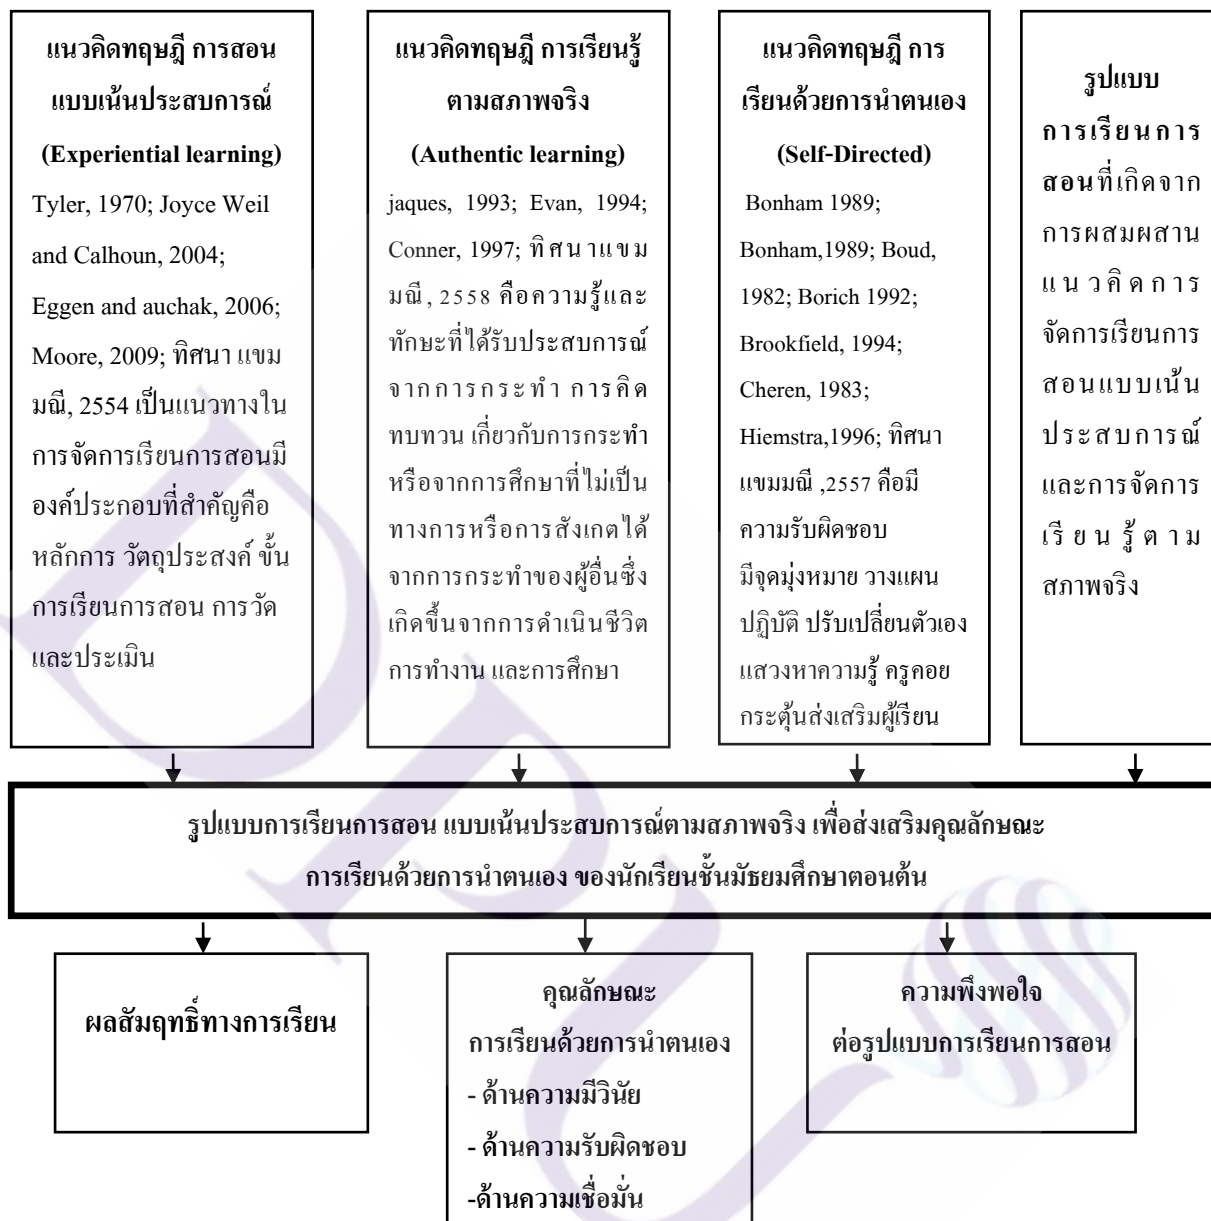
แนวคิดทฤษฎี การสอนแบบเน้นประสบการณ์ (Experiential learning)

Tyler, 1970; Joyce Weil and Calhoun, 2004; Eggen and auchak, 2006; Moore, 2009; ทิศนา แขมมณี, 2554 เป็นแนวทางในการจัดการเรียนการสอนมีองค์ประกอบที่สำคัญคือ หลักการ วัตถุประสงค์ ขั้นการเรียนการสอน การวัดและประเมิน

แนวคิดทฤษฎี การเรียนรู้ตามสภาพจริง (Authentic learning)

jaques, 1993; Evan, 1994; Conner, 1997; ทิศนาแขมมณี, 2558 คือความรู้และทักษะที่ได้รับประสบการณ์จากการกระทำ การคิดทบทวน เกี่ยวกับการกระทำหรือจากการศึกษาที่ไม่เป็นทางการหรือการสังเกตได้จากการกระทำของผู้อื่นซึ่งเกิดขึ้นจากการดำเนินชีวิต การทำงาน และการศึกษา

แนวคิดทฤษฎี การเรียนด้วยการนำตนเอง (Self-Directed)

Bonham 1989; Bonham,1989; Boud, 1982; Borich 1992; Brookfield, 1994; Cheren, 1983; Hiemstra,1996; ทิศนา แขมมณี ,2557 คือมีความรับผิดชอบ มีจุดมุ่งหมาย วางแผน ปฏิบัติ ปรับเปลี่ยนตัวเอง แสวงหาความรู้ ครูคอยกระตุ้นส่งเสริมผู้เรียน

รูปแบบการเรียนการสอนที่เกิดจากการผสมผสานแนวคิดการจัดการเรียนการสอนแบบเน้นประสบการณ์และการจัดการเรียนรู้ตามสภาพจริง

รูปแบบการเรียนการสอน แบบเน้นประสบการณ์ตามสภาพจริง เพื่อส่งเสริมคุณลักษณะการเรียนด้วยการนำตนเอง ของนักเรียนชั้นมัธยมศึกษาตอนต้น

ผลสัมฤทธิ์ทางการเรียน

คุณลักษณะการเรียนด้วยการนำตนเอง
- ด้านความมีวินัย
- ด้านความรับผิดชอบ
-ด้านความเชื่อมั่น

ความพึงพอใจต่อรูปแบบการเรียนการสอน